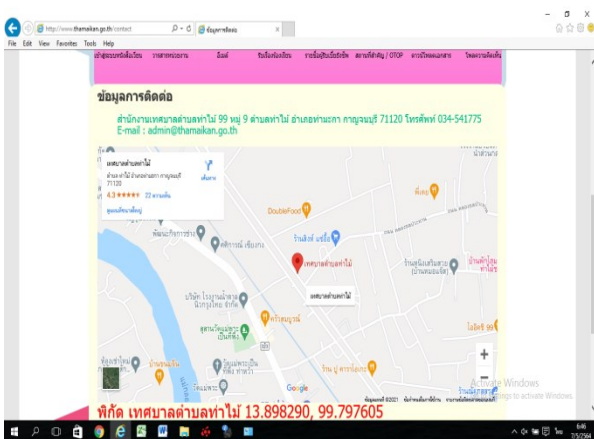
http://www.thamaikan.go.th/contact
ข้อมูลการติดต่อ
File Edit View Favorites Tools Help

ข้อมูลการติดต่อ

สำนักงานเทศบาลตำบลท่าไม้ 99 หมู่ 9 ตำบลท่าไม้ อำเภอท่าม่วง กาญจนบุรี 71120 โทรศัพท์ 034-541775
E-mail : admin@thamaikan.go.th

เทศบาลตำบลท่าไม้
ตำบลท่าไม้ อำเภอท่าม่วง กาญจนบุรี 71120
4.3 ★★★★★ 22 ความเห็น
ดูแผนที่ขนาดใหญ่
เส้นทาง

DoubleFood
เทศบาลตำบลท่าไม้
เทศบาลตำบลท่าไม้
Google
ข้อมูลแผนที่ ©2021

Activate Windows
Go to Settings to activate Windows.

พิกัด เทศบาลตำบลท่าไม้ 13.898290, 99.797605

6:46
7/5/2564